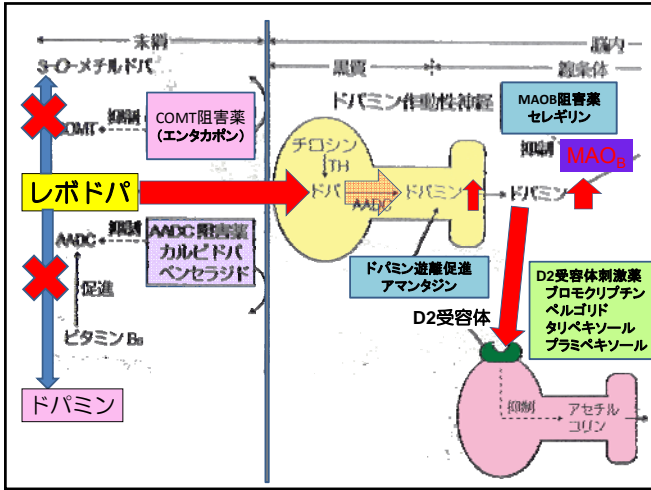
末梢

脳内

3-O-メチルドパ

黒質

線条体

ドパミン作動性神経

COMT

抑制

COMT阻害薬
(エンタカポン)

MAOB阻害薬
セレギリン

チロシン

TH

抑制

$MAO_B$

レボドパ

ドパ

AADC

ドパミン

ドパミン

AADC

抑制

AADC 阻害薬
カルビドパ
ベンセラジド

促進

ドパミン遊離促進
アマンタジン

D2受容体刺激薬
ブロモクリプチン
ペルゴリド
タリペキソール
プラミペキソール

D2受容体

ビタミン$B_6$

ドパミン

抑制

アセチルコリン